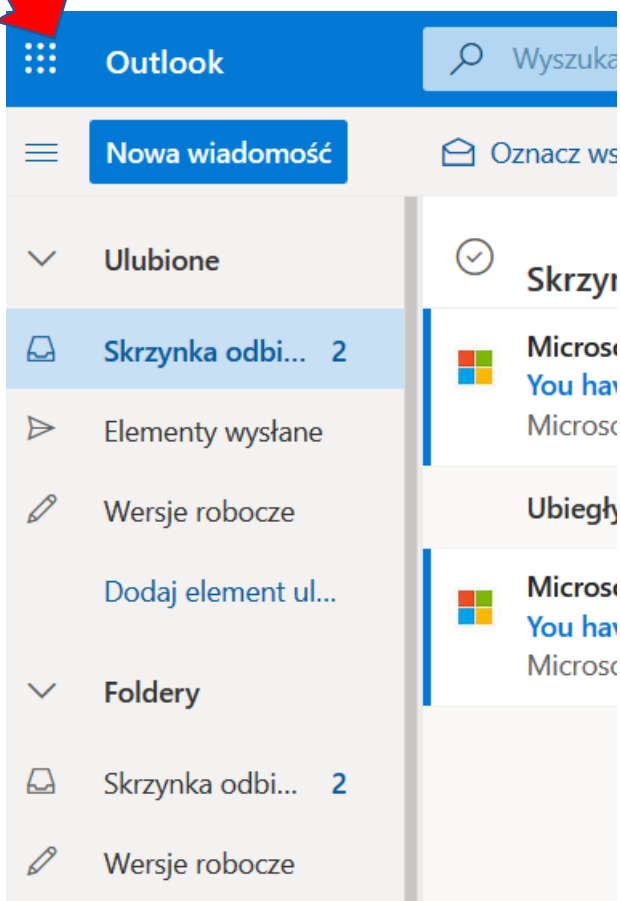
Outlook

Wyszuka

Nowa wiadomość

Oznacz ws

Ulubione

Skrzynka odbi... 2

Elementy wysłane

Wersje robocze

Dodaj element ul...

Foldery

Skrzynka odbi... 2

Wersje robocze

Skrzy

Micros
You hav
Micros

Ubiegły

Micros
You hav
Micros